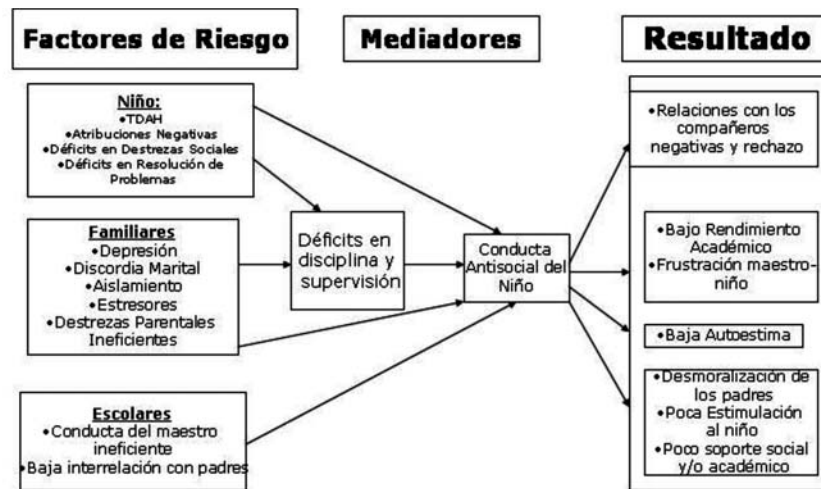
Factores de Riesgo

Mediadores

Resultado

Niño:
•TDAH
•Atribuciones Negativas
•Déficits en Destrezas Sociales
•Déficits en Resolución de Problemas

Familiares
•Depresión
•Discordia Marital
•Aislamiento
•Estresores
•Destrezas Parentales Ineficientes

Escolares
•Conducta del maestro ineficiente
•Baja interrelación con padres

Déficits en disciplina y supervisión

Conducta Antisocial del Niño

•Relaciones con los compañeros negativas y rechazo

•Bajo Rendimiento Académico
•Frustración maestro-niño

•Baja Autoestima

•Desmoralización de los padres
•Poca Estimulación al niño
•Poco soporte social y/o académico